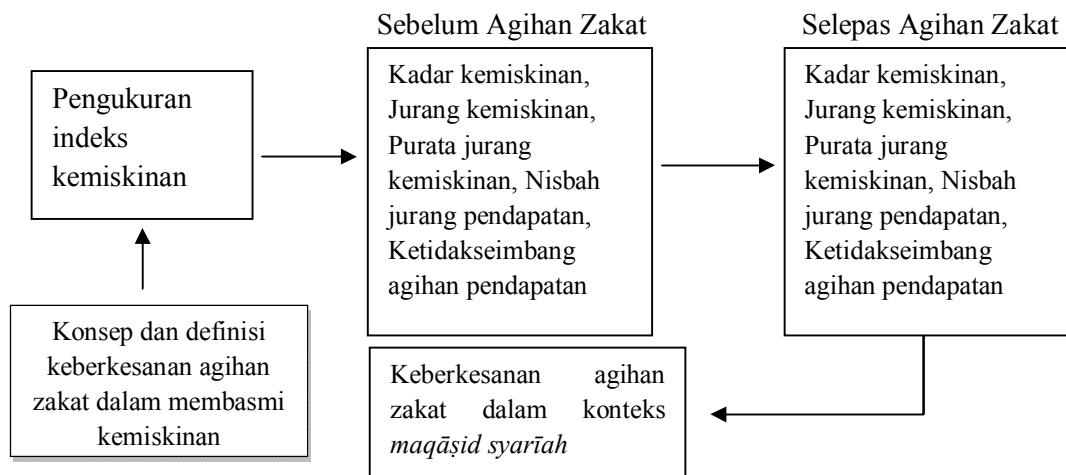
Pengukuran indeks kemiskinan

Konsep dan definisi keberkesanan agihan zakat dalam membasmi kemiskinan

Sebelum Agihan Zakat

Kadar kemiskinan, Jurang kemiskinan, Purata jurang kemiskinan, Nisbah jurang pendapatan, Ketidakseimbang agihan pendapatan

Selepas Agihan Zakat

Kadar kemiskinan, Jurang kemiskinan, Purata jurang kemiskinan, Nisbah jurang pendapatan, Ketidakseimbang agihan pendapatan

Keberkesanan agihan zakat dalam konteks *maqāṣid syarīah*